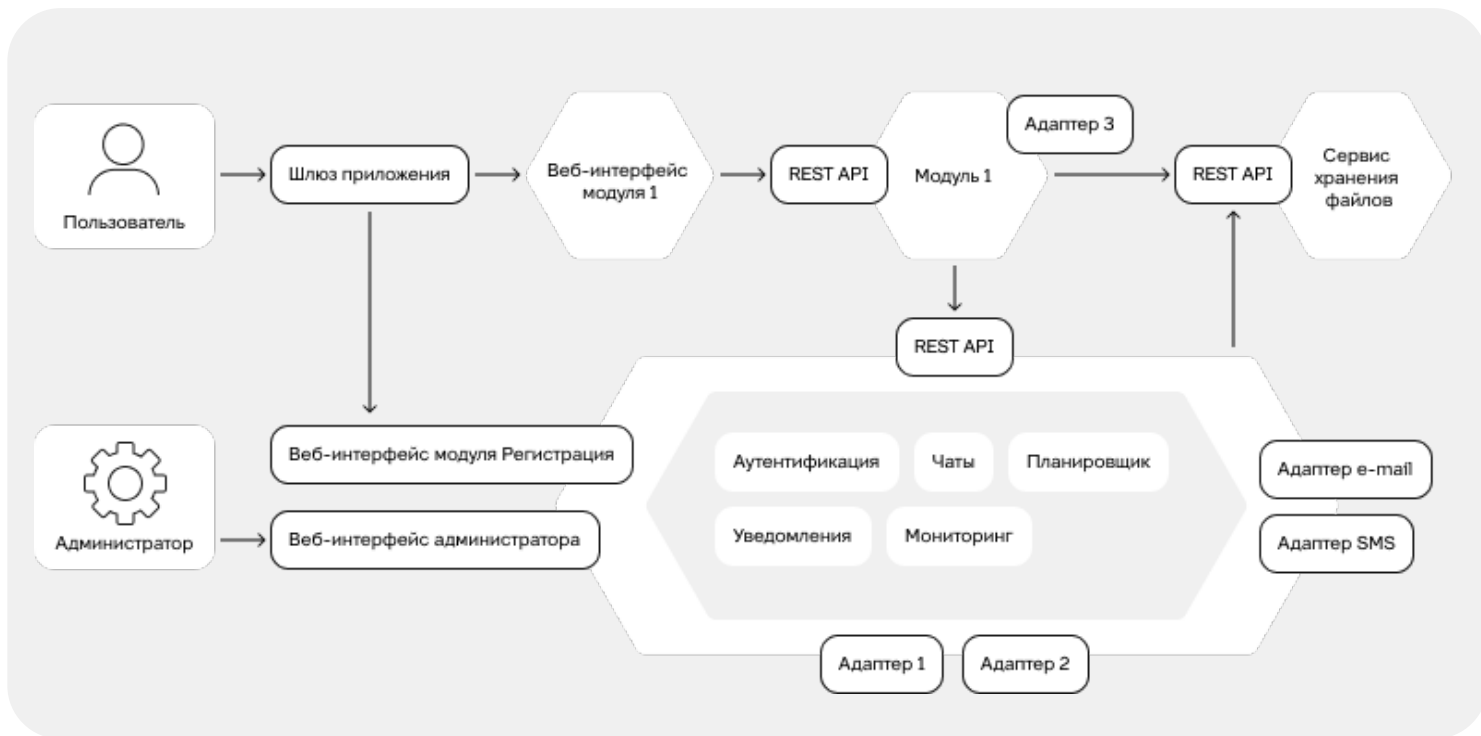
Пользователь

Шлюз приложения

Веб-интерфейс модуля 1

REST API

Модуль 1

Адаптер 3

REST API

Сервис хранения файлов

REST API

Веб-интерфейс модуля Регистрация

Аутентификация

Чаты

Планировщик

Уведомления

Мониторинг

Адаптер e-mail

Адаптер SMS

Администратор

Веб-интерфейс администратора

Адаптер 1

Адаптер 2